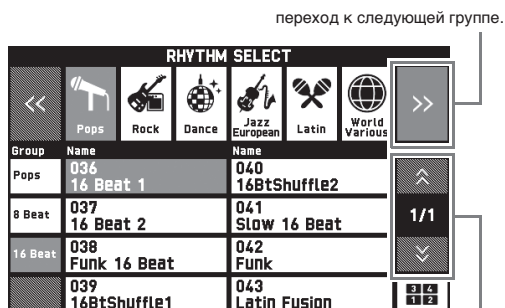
переход к следующей группе.

RHYTHM SELECT

<<

Pops

Rock

Dance

Jazz European

Latin

World Various

>>

| Group | Name | Name |
|---|---|---|
| Pops | 036 16 Beat 1 | 040 16BtShuffle2 |
| 8 Beat | 037 16 Beat 2 | 041 Slow 16 Beat |
| 16 Beat | 038 Funk 16 Beat | 042 Funk |
| | 039 16BtShuffle1 | 043 Latin Fusion |

1/1

3 4
1 2